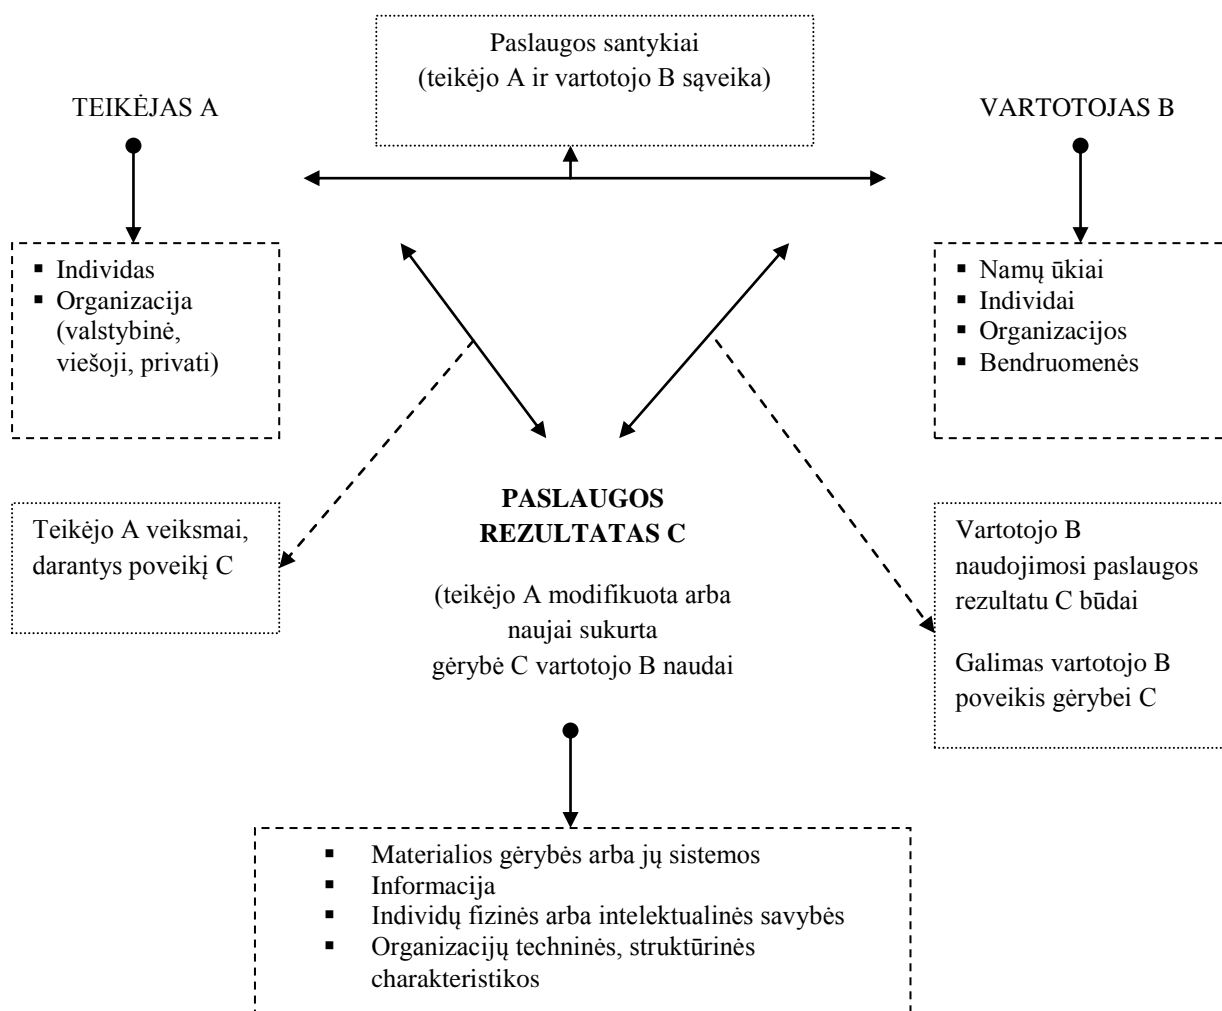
Paslaugos santykiai
(teikėjo A ir vartotojo B sąveika)

TEIKĖJAS A

VARTOTOJAS B

- Individas
- Organizacija (valstybinė, viešoji, privati)

- Namų ūkiai
- Individai
- Organizacijos
- Bendruomenės

Teikėjo A veiksmai, darantys poveikį C

**PASLAUGOS REZULTATAS C**

(teikėjo A modifikuota arba naujai sukurta gėrybė C vartotojo B naudai

Vartotojo B naudojimosi paslaugos rezultatu C būdai

Galimas vartotojo B poveikis gėrybei C

- Materialios gėrybės arba jų sistemos
- Informacija
- Individų fizinės arba intelektualinės savybės
- Organizacijų techninės, struktūrinės charakteristikos